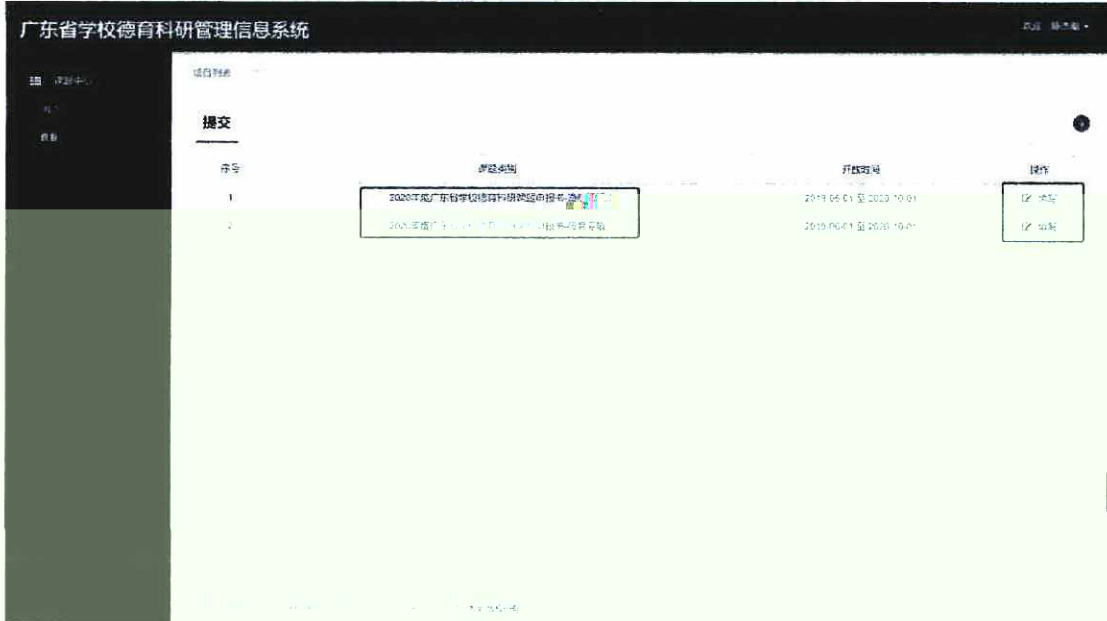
广东省学校德育科研管理信息系统

欢迎 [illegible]

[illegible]

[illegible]

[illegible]

项目列表

提交

| 序号 | 课题类别 | 开放时间 | 操作 |
|---|---|---|---|
| 1 | 2020年度广东省学校德育科研课题申报 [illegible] | 2019.06.01 至 2020.10.01 | 填写 |
| 2 | 2020年度广东 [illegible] | 2019.06.01 至 2020.10.01 | 编辑 |

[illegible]